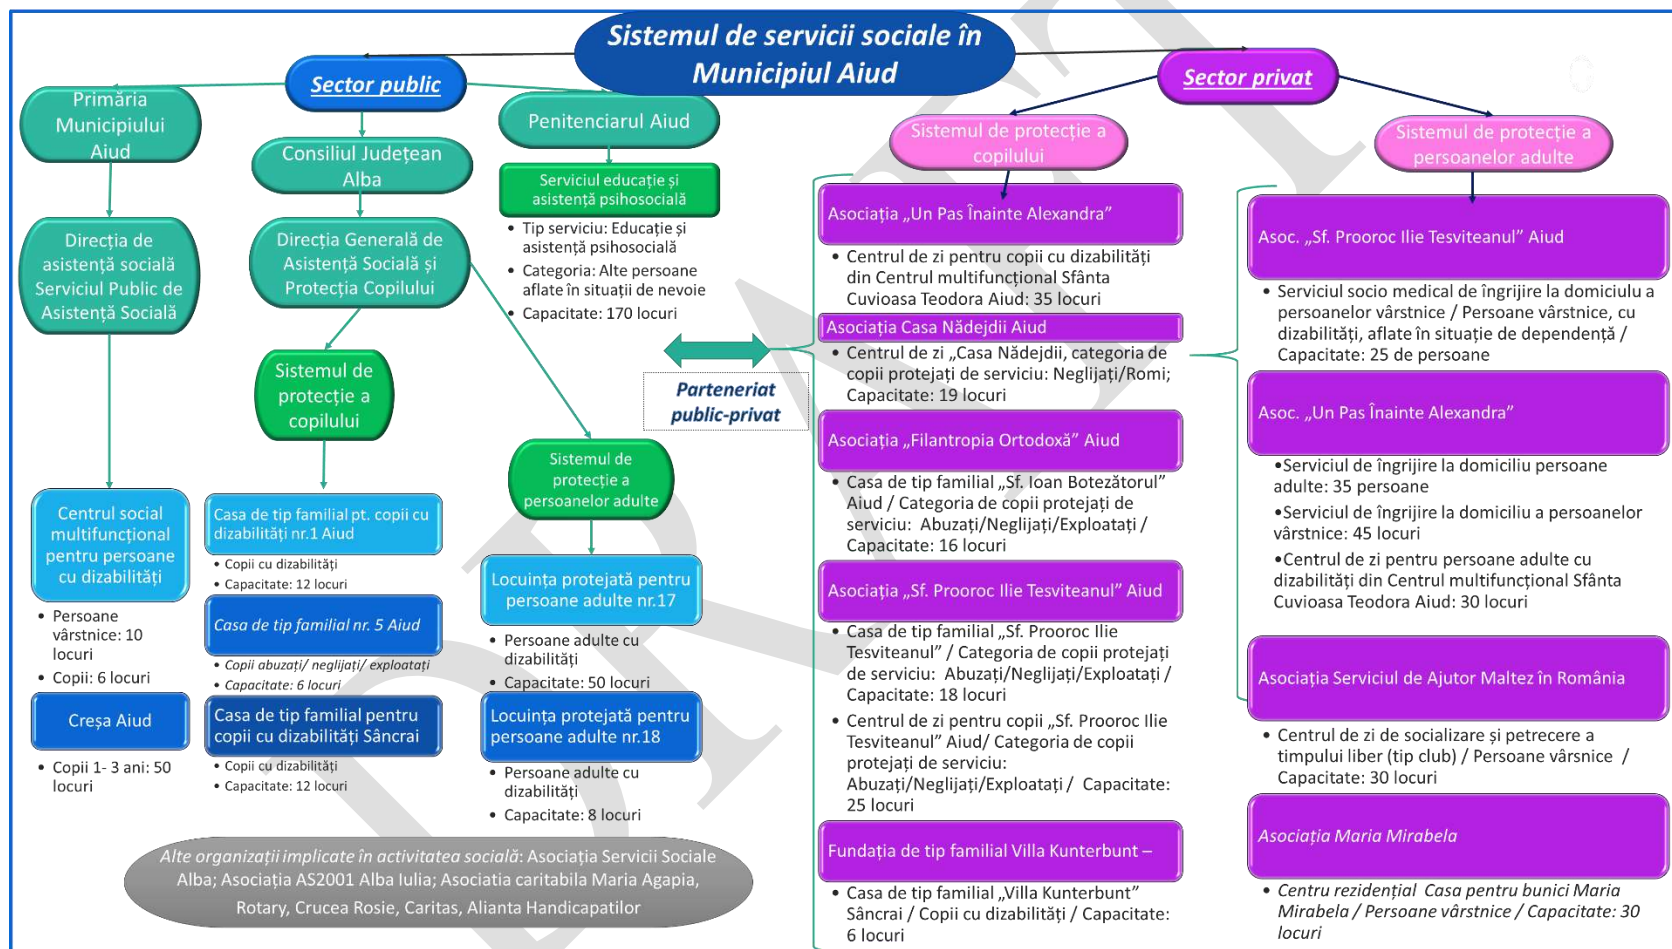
Sistemul de servicii sociale în Municipiul Aiud

Sector public

Primăria Municipiului Aiud

Direcția de asistență socială Serviciul Public de Asistență Socială

Centrul social multifuncțional pentru persoane cu dizabilități

- Persoane vârstnice: 10 locuri
- Copii: 6 locuri

Creșa Aiud

- Copii 1- 3 ani: 50 locuri

Consiliul Județean Alba

Direcția Generală de Asistență Socială și Protecția Copilului

Sistemul de protecție a copilului

Casa de tip familial pt. copii cu dizabilități nr.1 Aiud

- Copii cu dizabilități
- Capacitate: 12 locuri

Casa de tip familial nr. 5 Aiud

- Copii abuzați/ neglijați/ exploatați
- Capacitate: 6 locuri

Casa de tip familial pentru copii cu dizabilități Sâncrai

- Copii cu dizabilități
- Capacitate: 12 locuri

Penitenciarul Aiud

Serviciul educație și asistență psihosocială

- Tip serviciu: Educație și asistență psihosocială
- Categoria: Alte persoane aflate în situații de nevoie
- Capacitate: 170 locuri

Sistemul de protecție a persoanelor adulte

Locuința protejată pentru persoane adulte nr.17

- Persoane adulte cu dizabilități
- Capacitate: 50 locuri

Locuința protejată pentru persoane adulte nr.18

- Persoane adulte cu dizabilități
- Capacitate: 8 locuri

Parteneriat public-privat

Sector privat

Sistemul de protecție a copilului

Asociația „Un Pas Înainte Alexandra”

- Centrul de zi pentru copii cu dizabilități din Centrul multifuncțional Sfânta Cuvioasa Teodora Aiud: 35 locuri

Asociația Casa Nădejdii Aiud

- Centrul de zi „Casa Nădejdii, categoria de copii protejați de serviciu: Neglijați/Romi; Capacitate: 19 locuri

Asociația „Filantropia Ortodoxă” Aiud

- Casa de tip familial „Sf. Ioan Botezătorul” Aiud / Categoria de copii protejați de serviciu: Abuzați/Neglijați/Exploatați / Capacitate: 16 locuri

Asociația „Sf. Prooroc Ilie Tesviteanul” Aiud

- Casa de tip familial „Sf. Prooroc Ilie Tesviteanul” / Categoria de copii protejați de serviciu: Abuzați/Neglijați/Exploatați / Capacitate: 18 locuri
- Centrul de zi pentru copii „Sf. Prooroc Ilie Tesviteanul” Aiud/ Categoria de copii protejați de serviciu: Abuzați/Neglijați/Exploatați / Capacitate: 25 locuri

Fundația de tip familial Villa Kunterbunt –

- Casa de tip familial „Villa Kunterbunt” Sâncrai / Copii cu dizabilități / Capacitate: 6 locuri

Sistemul de protecție a persoanelor adulte

Asoc. „Sf. Prooroc Ilie Tesviteanul” Aiud

- Serviciul socio medical de îngrijire la domiciulu a persoanelor vârstnice / Persoane vârstnice, cu dizabilități, aflate în situație de dependență / Capacitate: 25 de persoane

Asoc. „Un Pas Înainte Alexandra”

•Serviciul de îngrijire la domiciliu persoane adulte: 35 persoane
•Serviciul de îngrijire la domiciliu a persoanelor vârstnice: 45 locuri
•Centrul de zi pentru persoane adulte cu dizabilități din Centrul multifuncțional Sfânta Cuvioasa Teodora Aiud: 30 locuri

Asociația Serviciul de Ajutor Maltez în România

- Centrul de zi de socializare și petrecere a timpului liber (tip club) / Persoane vârsnice / Capacitate: 30 locuri

Asociația Maria Mirabela

- Centru rezidențial Casa pentru bunici Maria Mirabela / Persoane vârstnice / Capacitate: 30 locuri

Alte organizații implicate în activitatea socială: Asociația Servicii Sociale Alba; Asociația AS2001 Alba Iulia; Asociatia caritabila Maria Agapia, Rotary, Crucea Rosie, Caritas, Alianta Handicapatilor